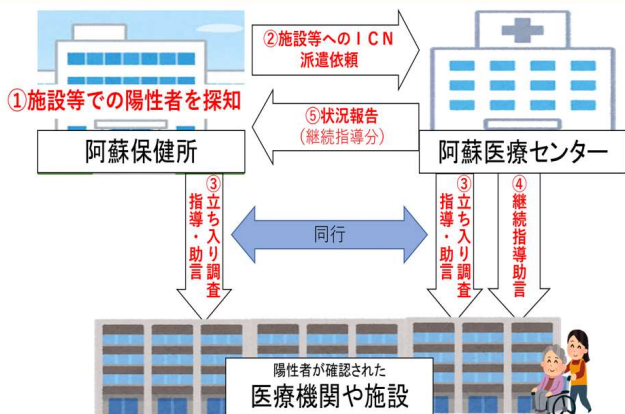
①施設等での陽性者を探知

②施設等へのＩＣＮ派遣依頼

⑤状況報告
（継続指導分）

阿蘇保健所

阿蘇医療センター

③立ち入り調査
指導・助言

同行

③立ち入り調査
指導・助言

④継続指導助言

陽性者が確認された
医療機関や施設